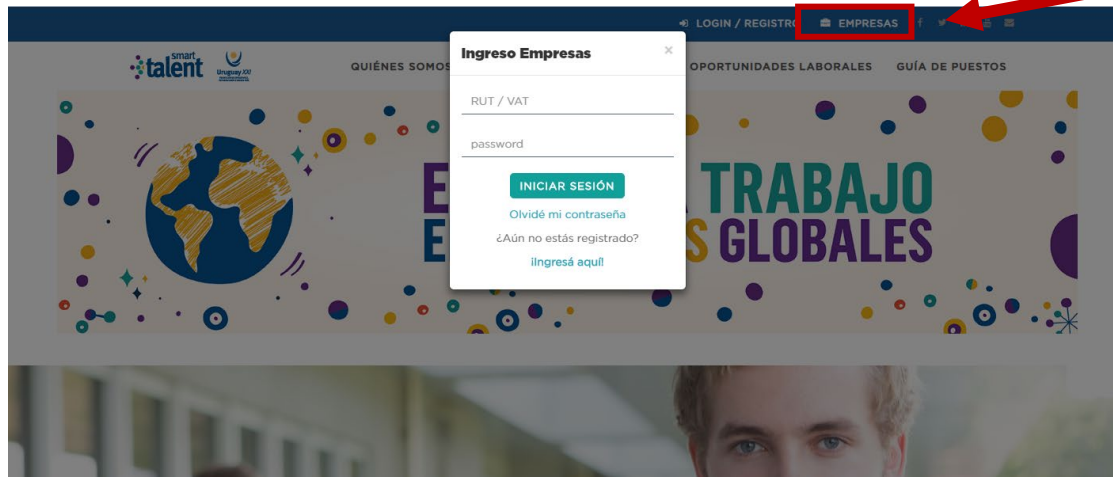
LOGIN / REGISTRO EMPRESAS

smart talent Uruguay XXI

QUIÉNES SOMOS

OPORTUNIDADES LABORALES GUÍA DE PUESTOS

Ingreso Empresas ×

RUT / VAT

password

INICIAR SESIÓN

Olvidé mi contraseña

¿Aún no estás registrado?

¡Ingresá aquí!

E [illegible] TRABAJO
E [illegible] S GLOBALES